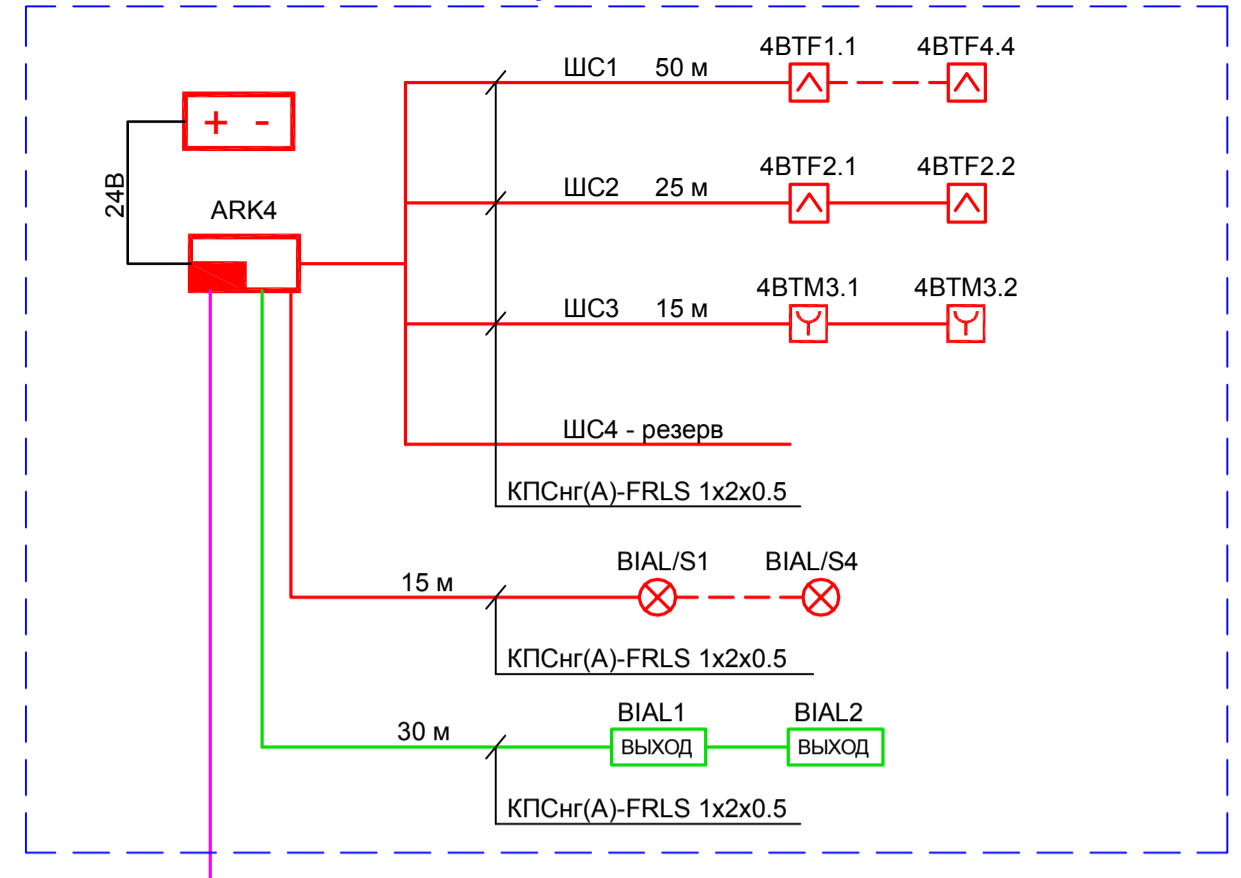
+ -

24В

ARK4

ШС1 50 м

4BTF1.1

4BTF4.4

ШС2 25 м

4BTF2.1

4BTF2.2

ШС3 15 м

4BTM3.1

4BTM3.2

ШС4 - резерв

КПСнг(А)-FRLS 1x2x0.5

15 м

BIAL/S1

BIAL/S4

КПСнг(А)-FRLS 1x2x0.5

30 м

BIAL1

ВЫХОД

BIAL2

ВЫХОД

КПСнг(А)-FRLS 1x2x0.5